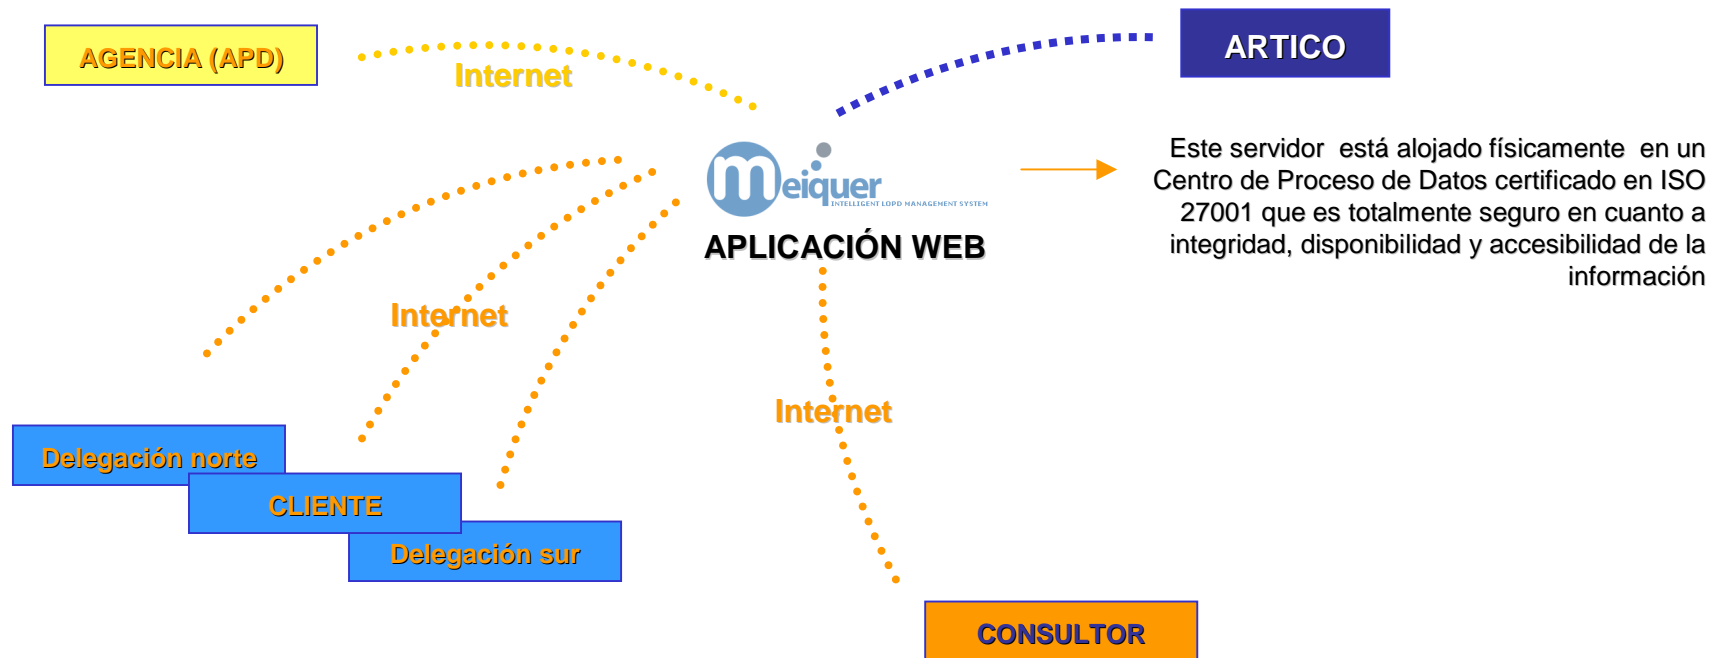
AGENCIA (APD)

Internet

ARTICO

meiquer
INTELLIGENT LOPD MANAGEMENT SYSTEM

APLICACIÓN WEB

Este servidor está alojado físicamente en un Centro de Proceso de Datos certificado en ISO 27001 que es totalmente seguro en cuanto a integridad, disponibilidad y accesibilidad de la información

Internet

Internet

Delegación norte

CLIENTE

Delegación sur

CONSULTOR